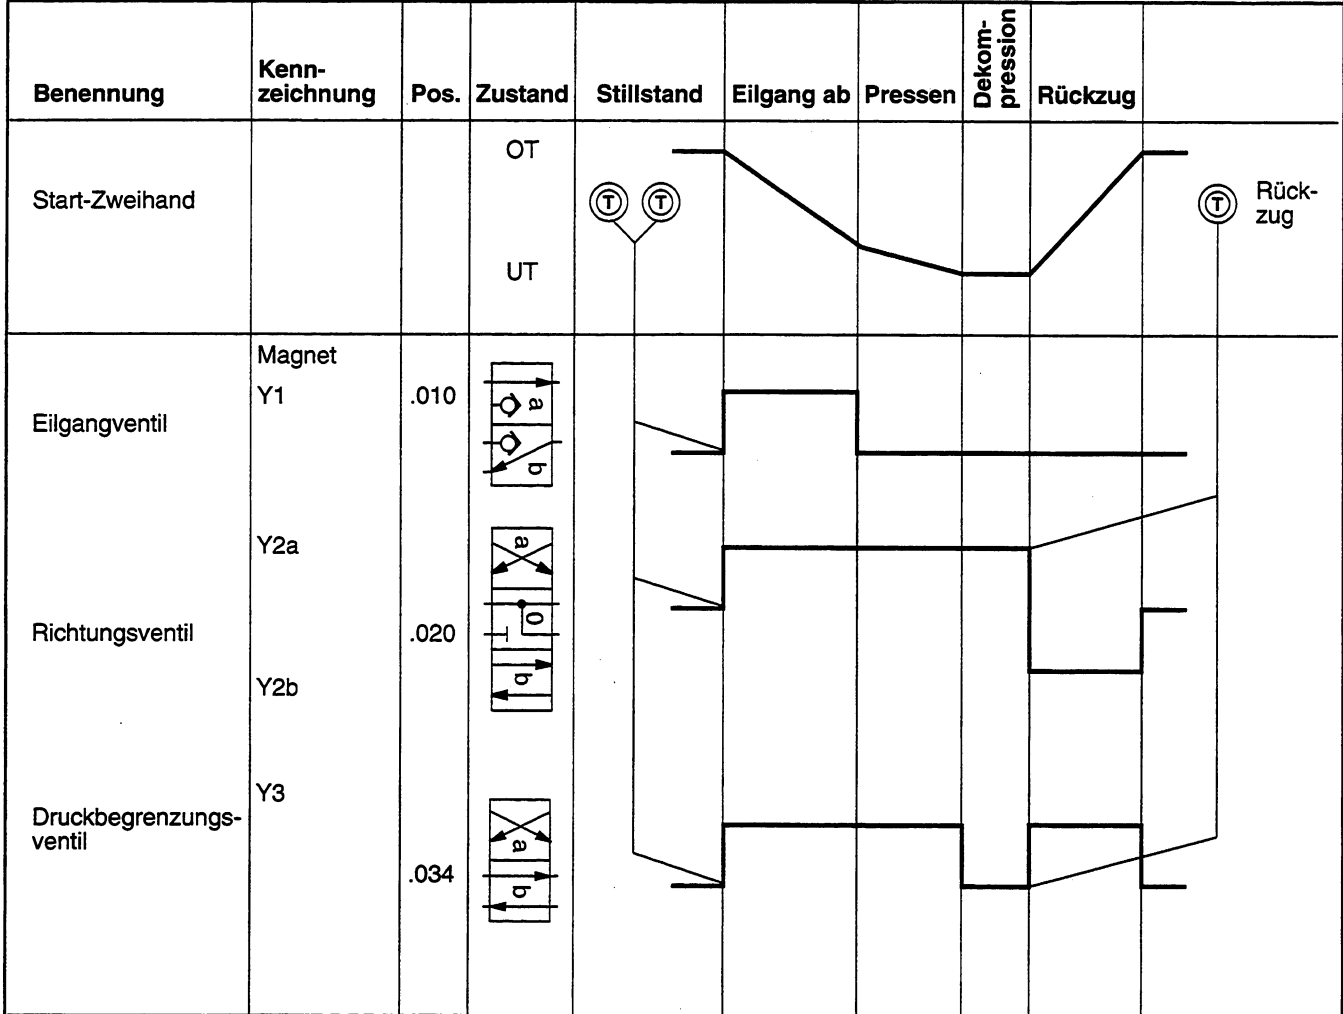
| Benennung | Kennzeichnung | Pos. | Zustand | Stillstand | Eilgang ab | Pressen | Dekompression | Rückzug | |
|---|---|---|---|---|---|---|---|---|---|
| Start-Zweihand | | | OT UT | T T | | | | | T Rückzug |
| Eilgangventil | Magnet Y1 | .010 | a b | | | | | | |
| Richtungsventil | Y2a Y2b | .020 | a 0 b | | | | | | |
| Druckbegrenzungsventil | Y3 | .034 | a b | | | | | | |